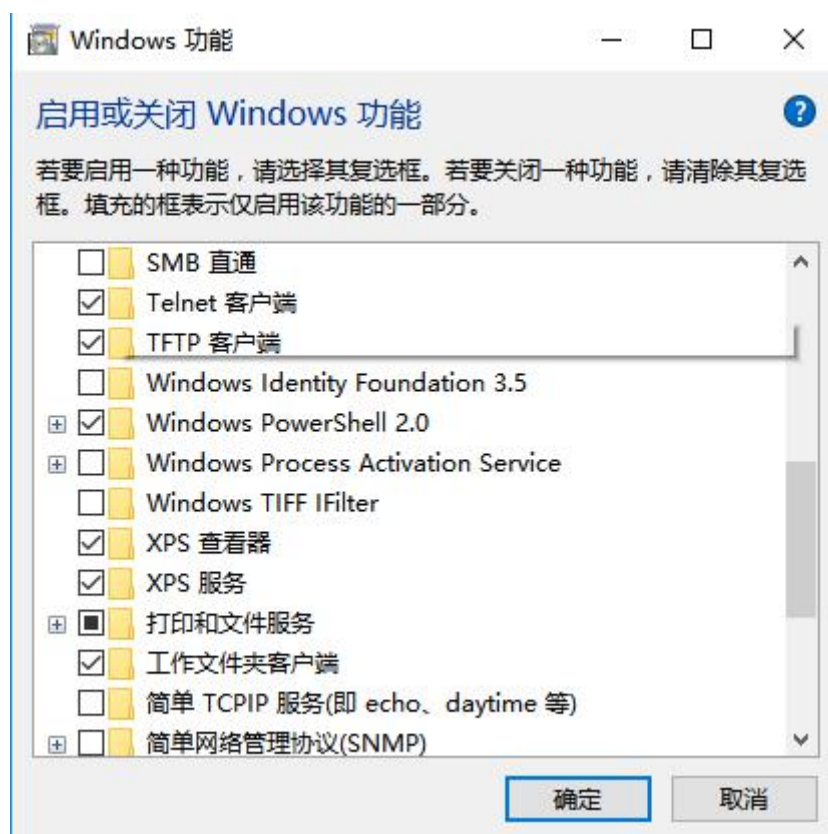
Windows 功能

启用或关闭 Windows 功能

若要启用一种功能，请选择其复选框。若要关闭一种功能，请清除其复选框。填充的框表示仅启用该功能的一部分。

SMB 直通
Telnet 客户端
TFTP 客户端
Windows Identity Foundation 3.5
Windows PowerShell 2.0
Windows Process Activation Service
Windows TIFF IFilter
XPS 查看器
XPS 服务
打印和文件服务
工作文件夹客户端
简单 TCPIP 服务(即 echo、daytime 等)
简单网络管理协议(SNMP)

确定
取消